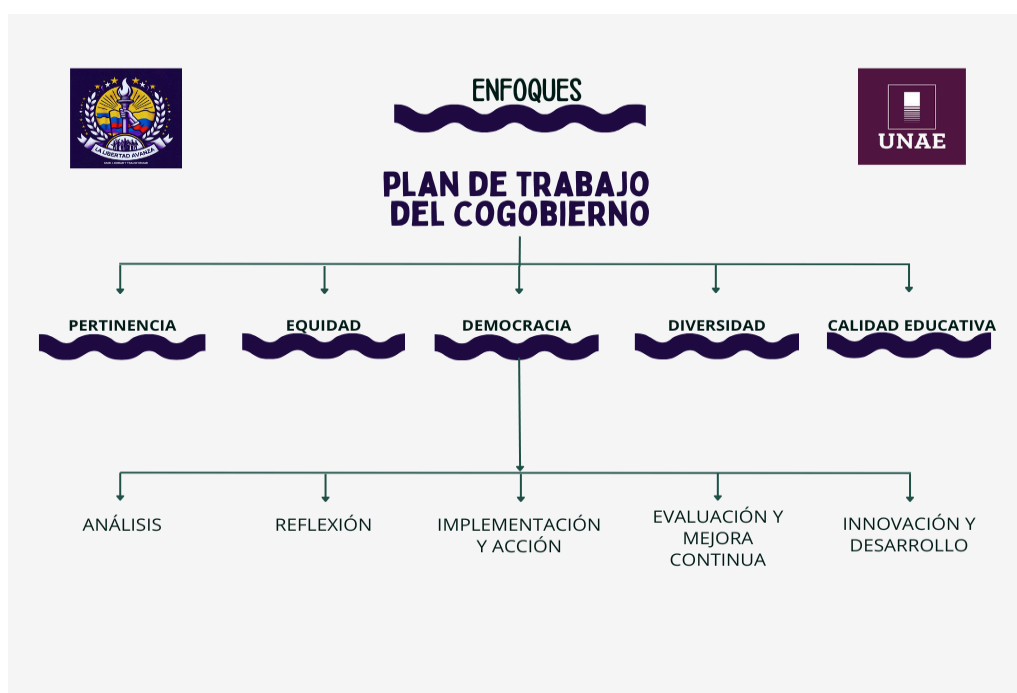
LA LIBERTAD AVANZA

ENFOQUES

UNAE

PLAN DE TRABAJO DEL COGOBIERNO

PERTINENCIA

EQUIDAD

DEMOCRACIA

DIVERSIDAD

CALIDAD EDUCATIVA

ANÁLISIS

REFLEXIÓN

IMPLEMENTACIÓN Y ACCIÓN

EVALUACIÓN Y MEJORA CONTINUA

INNOVACIÓN Y DESARROLLO